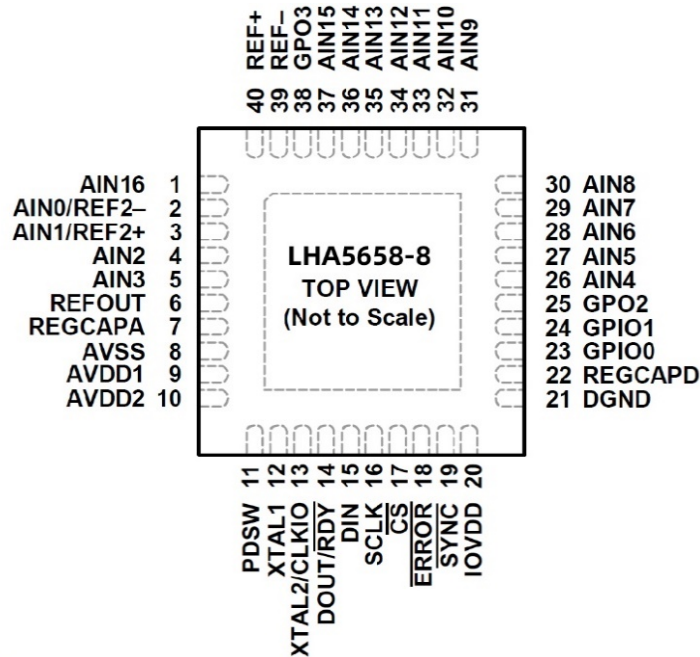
REF+ 40
REF– 39
GPO3 38
AIN15 37
AIN14 36
AIN13 35
AIN12 34
AIN11 33
AIN10 32
AIN9 31

AIN16 1
AIN0/REF2– 2
AIN1/REF2+ 3
AIN2 4
AIN3 5
REFOUT 6
REGCAPA 7
AVSS 8
AVDD1 9
AVDD2 10

LHA5658-8
TOP VIEW
(Not to Scale)

30 AIN8
29 AIN7
28 AIN6
27 AIN5
26 AIN4
25 GPO2
24 GPIO1
23 GPIO0
22 REGCAPD
21 DGND

11 PDSW
12 XTAL1
13 XTAL2/CLKIO
14 DOUT/$\overline{RDY}$
15 DIN
16 SCLK
17 $\overline{CS}$
18 $\overline{ERROR}$
19 $\overline{SYNC}$
20 IOVDD